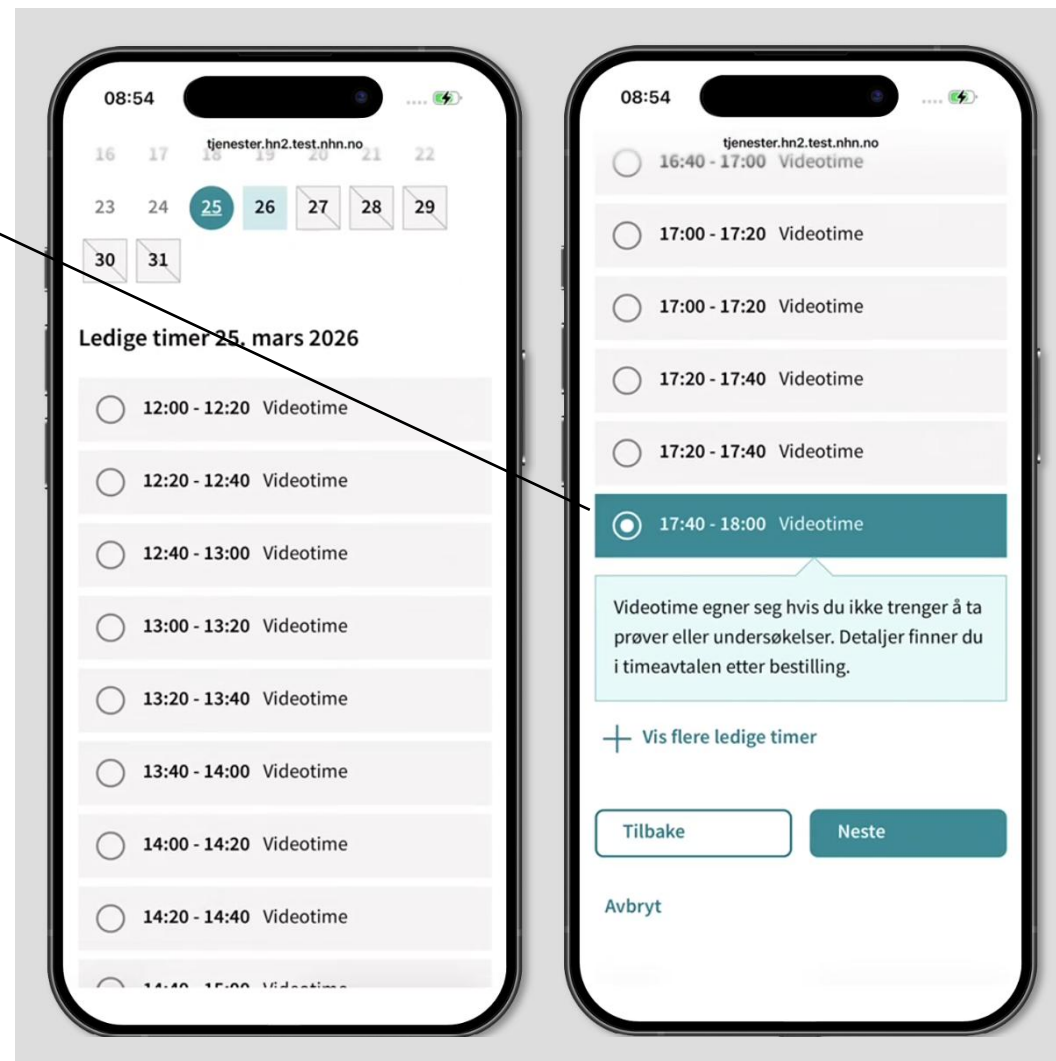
08:54

tjenester.hn2.test.nhn.no

16 17 18 19 20 21 22

23 24 25 26 27 28 29

30 31

Ledige timer 25. mars 2026

12:00 - 12:20 Videotime

12:20 - 12:40 Videotime

12:40 - 13:00 Videotime

13:00 - 13:20 Videotime

13:20 - 13:40 Videotime

13:40 - 14:00 Videotime

14:00 - 14:20 Videotime

14:20 - 14:40 Videotime

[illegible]

08:54

tjenester.hn2.test.nhn.no

16:40 - 17:00 Videotime

17:00 - 17:20 Videotime

17:00 - 17:20 Videotime

17:20 - 17:40 Videotime

17:20 - 17:40 Videotime

17:40 - 18:00 Videotime

Videotime egner seg hvis du ikke trenger å ta prøver eller undersøkelser. Detaljer finner du i timeavtalen etter bestilling.

Vis flere ledige timer

Tilbake

Neste

Avbryt